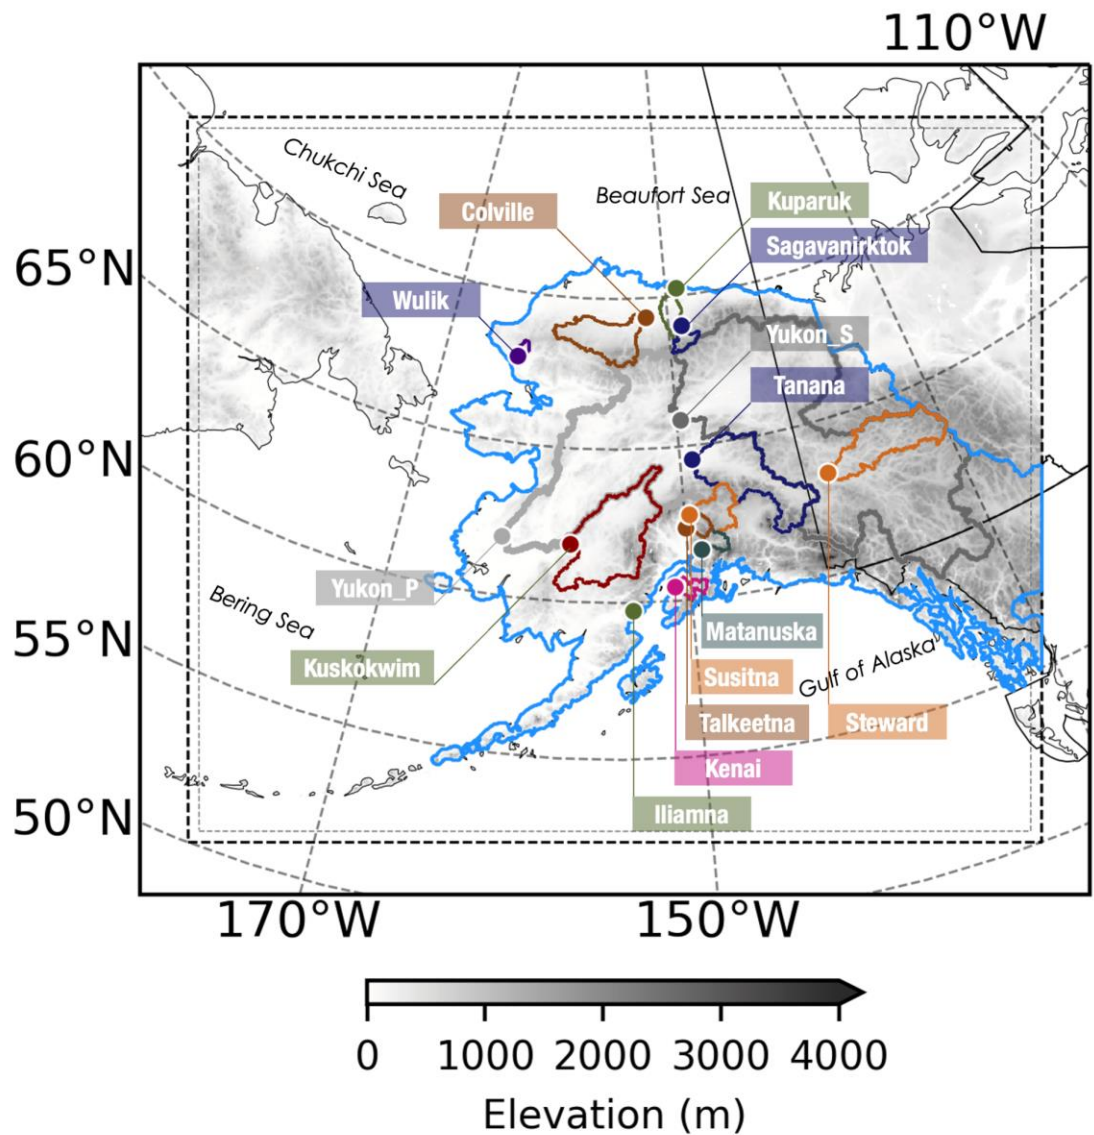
110°W

Chukchi Sea
Beaufort Sea
Colville
Kuparuk
Sagavanirktok
65°N
Wulik
Yukon_S
Tanana
60°N
Yukon_P
Bering Sea
55°N
Kuskokwim
Matanuska
Susitna
Gulf of Alaska
Talkeetna
Steward
Kenai
50°N
Iliamna

170°W
150°W

0 1000 2000 3000 4000
Elevation (m)